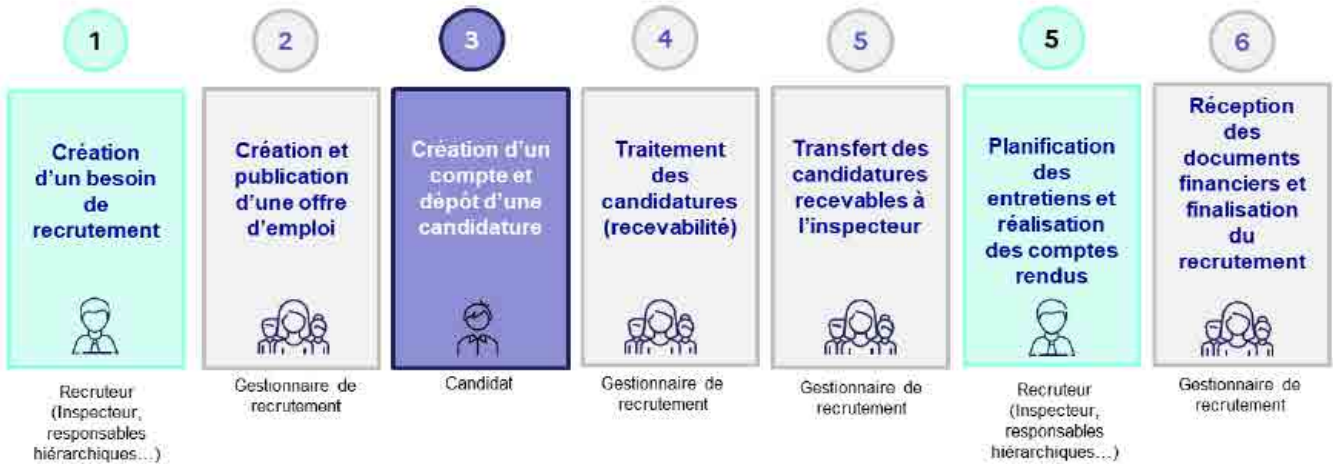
1

Création d'un besoin de recrutement

Recruteur (Inspecteur, responsables hiérarchiques…)

2

Création et publication d'une offre d'emploi

Gestionnaire de recrutement

3

Création d'un compte et dépôt d'une candidature

Candidat

4

Traitement des candidatures (recevabilité)

Gestionnaire de recrutement

5

Transfert des candidatures recevables à l'inspecteur

Gestionnaire de recrutement

5

Planification des entretiens et réalisation des comptes rendus

Recruteur (Inspecteur, responsables hiérarchiques…)

6

Réception des documents financiers et finalisation du recrutement

Gestionnaire de recrutement